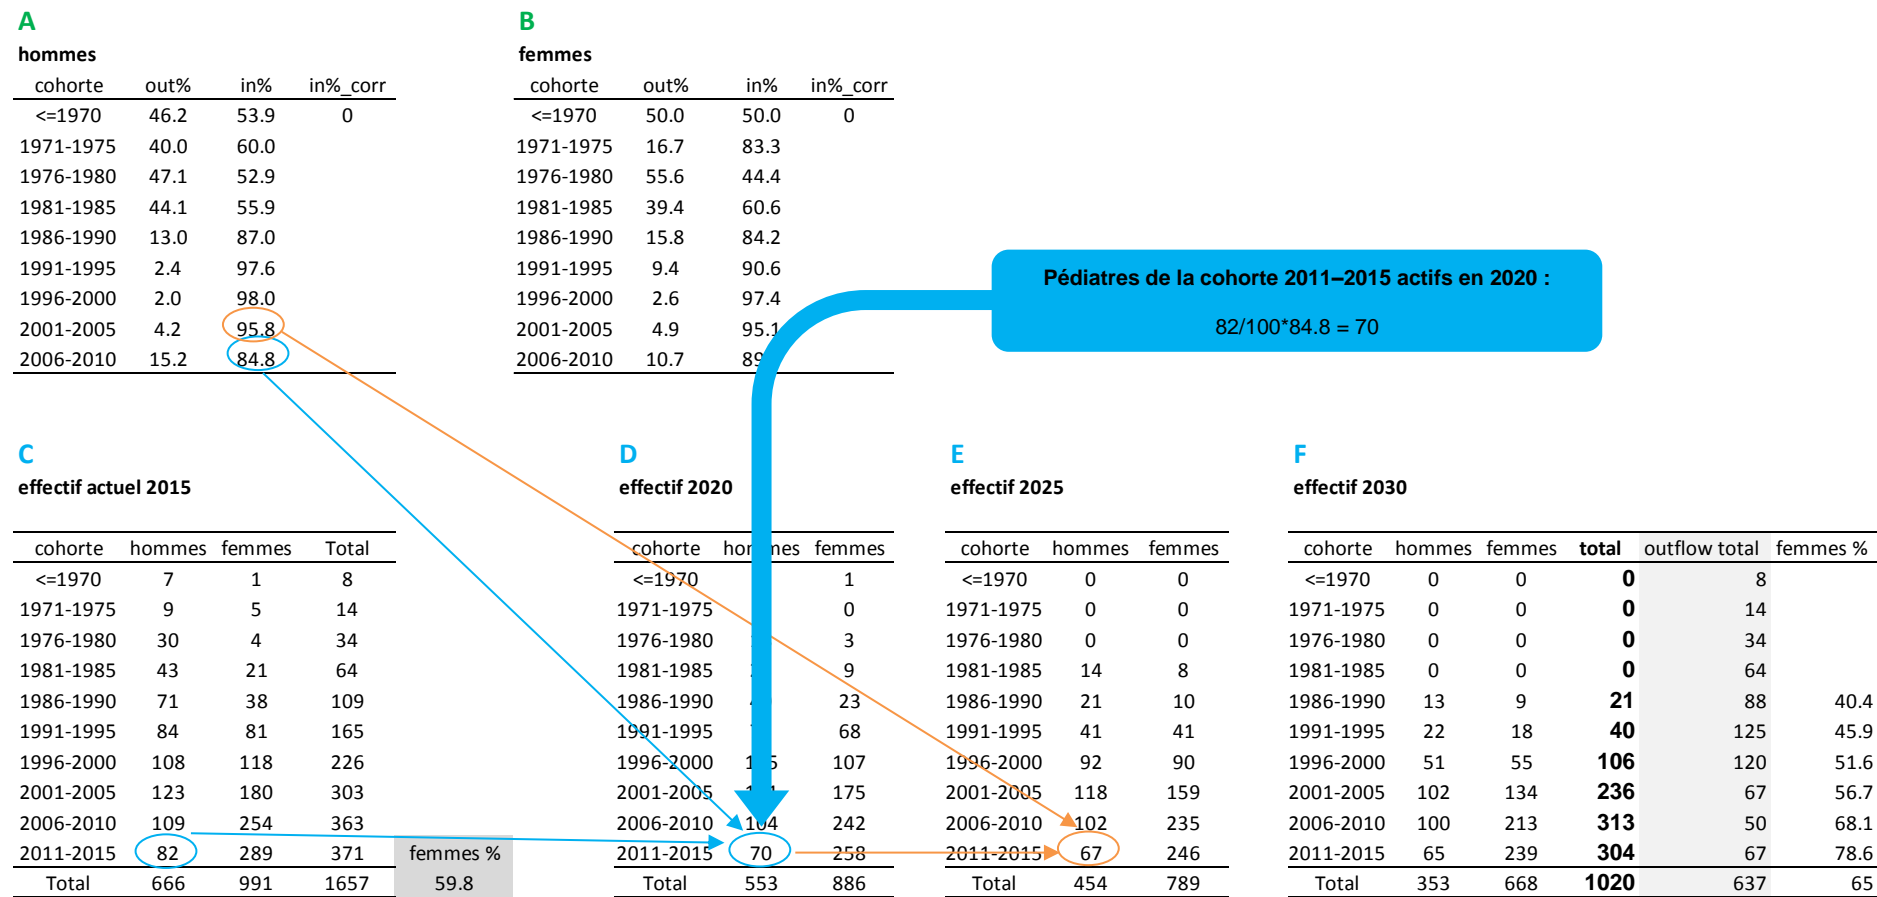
A
hommes

| cohorte | out% | in% | in%_corr |
|---|---|---|---|
| <=1970 | 46.2 | 53.9 | 0 |
| 1971-1975 | 40.0 | 60.0 | |
| 1976-1980 | 47.1 | 52.9 | |
| 1981-1985 | 44.1 | 55.9 | |
| 1986-1990 | 13.0 | 87.0 | |
| 1991-1995 | 2.4 | 97.6 | |
| 1996-2000 | 2.0 | 98.0 | |
| 2001-2005 | 4.2 | 95.8 | |
| 2006-2010 | 15.2 | 84.8 | |

B
femmes

| cohorte | out% | in% | in%_corr |
|---|---|---|---|
| <=1970 | 50.0 | 50.0 | 0 |
| 1971-1975 | 16.7 | 83.3 | |
| 1976-1980 | 55.6 | 44.4 | |
| 1981-1985 | 39.4 | 60.6 | |
| 1986-1990 | 15.8 | 84.2 | |
| 1991-1995 | 9.4 | 90.6 | |
| 1996-2000 | 2.6 | 97.4 | |
| 2001-2005 | 4.9 | 95.1 | |
| 2006-2010 | 10.7 | 89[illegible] | |

Pédiatres de la cohorte 2011–2015 actifs en 2020 :
82/100*84.8 = 70

C
effectif actuel 2015

| cohorte | hommes | femmes | Total | |
|---|---|---|---|---|
| <=1970 | 7 | 1 | 8 | |
| 1971-1975 | 9 | 5 | 14 | |
| 1976-1980 | 30 | 4 | 34 | |
| 1981-1985 | 43 | 21 | 64 | |
| 1986-1990 | 71 | 38 | 109 | |
| 1991-1995 | 84 | 81 | 165 | |
| 1996-2000 | 108 | 118 | 226 | |
| 2001-2005 | 123 | 180 | 303 | |
| 2006-2010 | 109 | 254 | 363 | |
| 2011-2015 | 82 | 289 | 371 | femmes % |
| Total | 666 | 991 | 1657 | 59.8 |

D
effectif 2020

| cohorte | hommes | femmes |
|---|---|---|
| <=1970 | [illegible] | 1 |
| 1971-1975 | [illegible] | 0 |
| 1976-1980 | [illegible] | 3 |
| 1981-1985 | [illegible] | 9 |
| 1986-1990 | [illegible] | 23 |
| 1991-1995 | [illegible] | 68 |
| 1996-2000 | 1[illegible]5 | 107 |
| 2001-2005 | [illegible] | 175 |
| 2006-2010 | 104 | 242 |
| 2011-2015 | 70 | 258 |
| Total | 553 | 886 |

E
effectif 2025

| cohorte | hommes | femmes |
|---|---|---|
| <=1970 | 0 | 0 |
| 1971-1975 | 0 | 0 |
| 1976-1980 | 0 | 0 |
| 1981-1985 | 14 | 8 |
| 1986-1990 | 21 | 10 |
| 1991-1995 | 41 | 41 |
| 1996-2000 | 92 | 90 |
| 2001-2005 | 118 | 159 |
| 2006-2010 | 102 | 235 |
| 2011-2015 | 67 | 246 |
| Total | 454 | 789 |

F
effectif 2030

| cohorte | hommes | femmes | total | outflow total | femmes % |
|---|---|---|---|---|---|
| <=1970 | 0 | 0 | 0 | 8 | |
| 1971-1975 | 0 | 0 | 0 | 14 | |
| 1976-1980 | 0 | 0 | 0 | 34 | |
| 1981-1985 | 0 | 0 | 0 | 64 | |
| 1986-1990 | 13 | 9 | 21 | 88 | 40.4 |
| 1991-1995 | 22 | 18 | 40 | 125 | 45.9 |
| 1996-2000 | 51 | 55 | 106 | 120 | 51.6 |
| 2001-2005 | 102 | 134 | 236 | 67 | 56.7 |
| 2006-2010 | 100 | 213 | 313 | 50 | 68.1 |
| 2011-2015 | 65 | 239 | 304 | 67 | 78.6 |
| Total | 353 | 668 | 1020 | 637 | 65 |